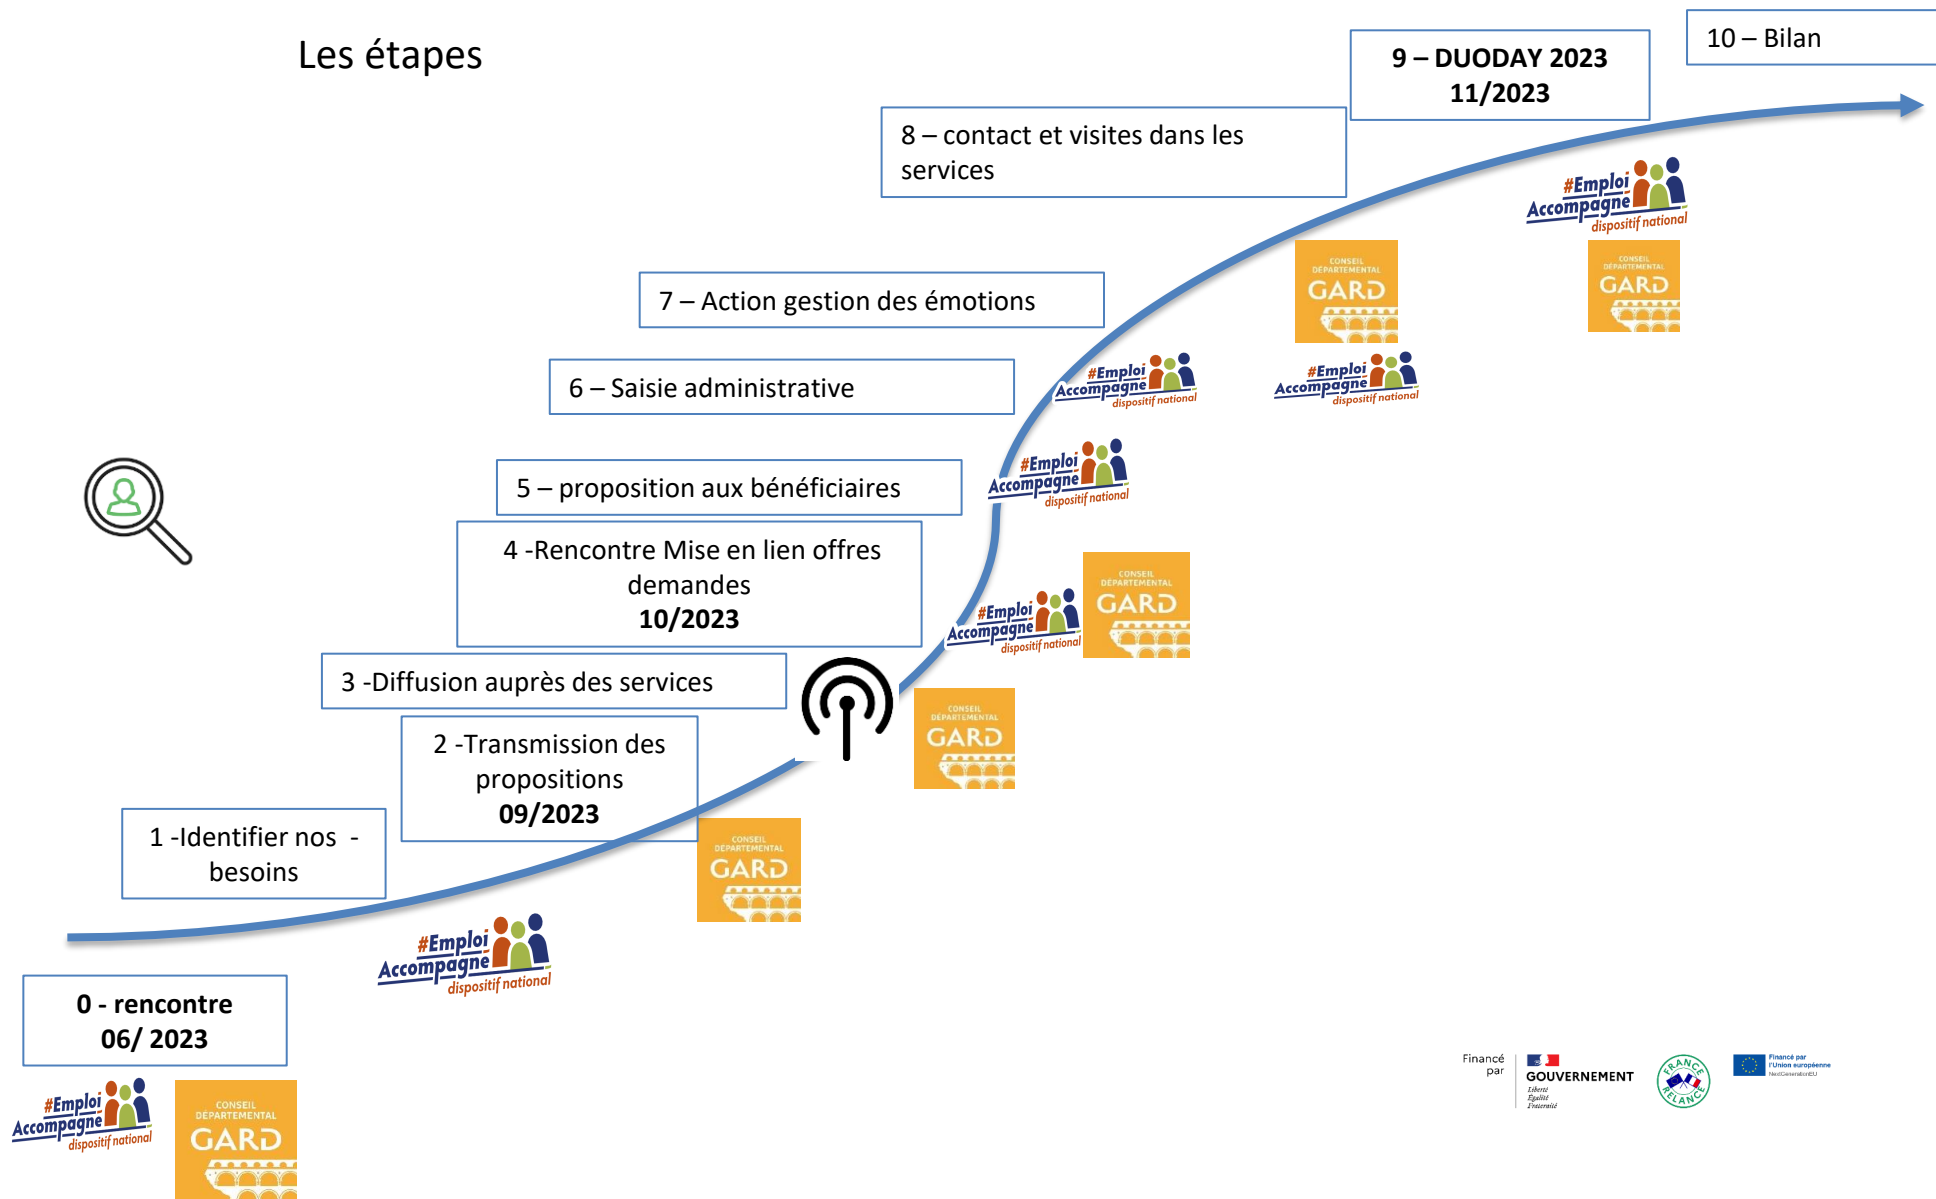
Les étapes

10 – Bilan

9 – DUODAY 2023
11/2023

8 – contact et visites dans les services

#Emploi Accompagne dispositif national

CONSEIL DÉPARTEMENTAL GARD

7 – Action gestion des émotions

6 – Saisie administrative

5 – proposition aux bénéficiaires

4 -Rencontre Mise en lien offres demandes
10/2023

3 -Diffusion auprès des services

2 -Transmission des propositions
09/2023

1 -Identifier nos - besoins

0 - rencontre
06/ 2023

Financé par GOUVERNEMENT Liberté Égalité Fraternité

FRANCE RELANCE

Financé par l'Union européenne NextGenerationEU